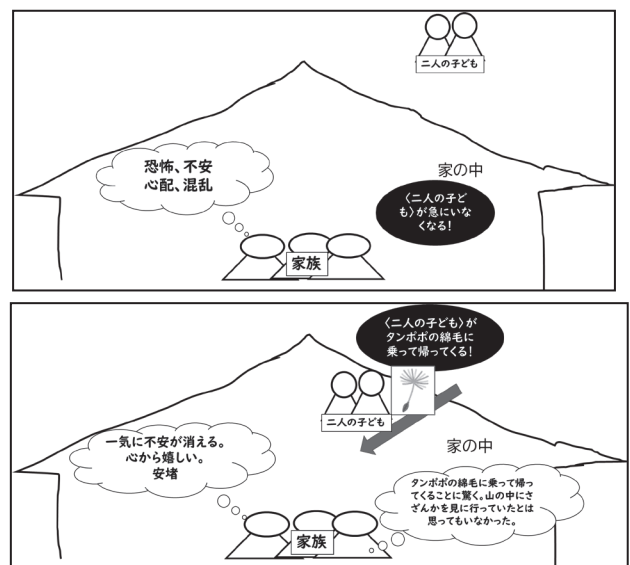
二人の子ども

恐怖、不安
心配、混乱

家の中

〈二人の子ども〉が急にいなくなる!

家族

〈二人の子ども〉がタンポポの綿毛に乗って帰ってくる!

二人の子ども

一気に不安が消える。
心から嬉しい。
安堵

家の中

タンポポの綿毛に乗って帰ってくることに驚く。山の中にさざんかを見に行っていたとは思ってもいなかった。

家族